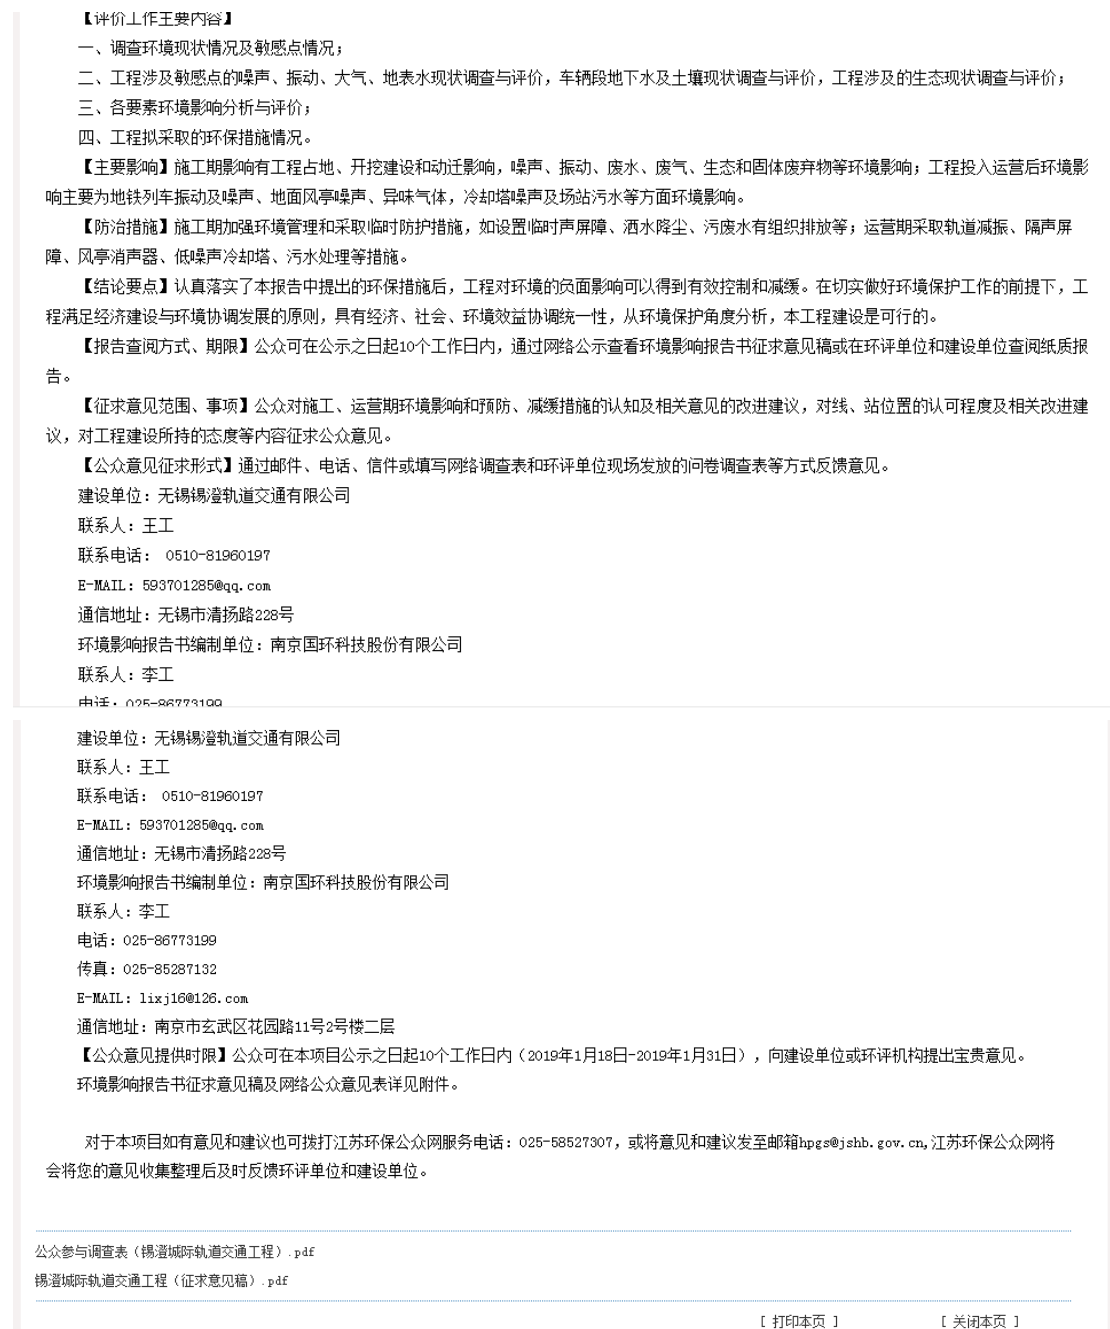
【评价工作主要内容】

一、调查环境现状情况及敏感点情况；

二、工程涉及敏感点的噪声、振动、大气、地表水现状调查与评价，车辆段地下水及土壤现状调查与评价，工程涉及的生态现状调查与评价；

三、各要素环境影响分析与评价；

四、工程拟采取的环保措施情况。

【主要影响】施工期影响有工程占地、开挖建设和动迁影响，噪声、振动、废水、废气、生态和固体废弃物等环境影响；工程投入运营后环境影响主要为地铁列车振动及噪声、地面风亭噪声、异味气体，冷却塔噪声及场站污水等方面环境影响。

【防治措施】施工期加强环境管理和采取临时防护措施，如设置临时声屏障、洒水降尘、污废水有组织排放等；运营期采取轨道减振、隔声屏障、风亭消声器、低噪声冷却塔、污水处理等措施。

【结论要点】认真落实了本报告中提出的环保措施后，工程对环境的负面影响可以得到有效控制和减缓。在切实做好环境保护工作的前提下，工程满足经济建设与环境协调发展的原则，具有经济、社会、环境效益协调统一性，从环境保护角度分析，本工程建设是可行的。

【报告查阅方式、期限】公众可在公示之日起10个工作日内，通过网络公示查看环境影响报告书征求意见稿或在环评单位和建设单位查阅纸质报告。

【征求意见范围、事项】公众对施工、运营期环境影响和预防、减缓措施的认知及相关意见的改进建议，对线、站位置的认可程度及相关改进建议，对工程建设所持的态度等内容征求公众意见。

【公众意见征求形式】通过邮件、电话、信件或填写网络调查表和环评单位现场发放的问卷调查表等方式反馈意见。

建设单位：无锡锡澄轨道交通有限公司

联系人：王工

联系电话： 0510-81960197

E-MAIL：593701285@qq.com

通信地址：无锡市清扬路228号

环境影响报告书编制单位：南京国环科技股份有限公司

联系人：李工

电话：025-86773199

建设单位：无锡锡澄轨道交通有限公司

联系人：王工

联系电话： 0510-81960197

E-MAIL：593701285@qq.com

通信地址：无锡市清扬路228号

环境影响报告书编制单位：南京国环科技股份有限公司

联系人：李工

电话：025-86773199

传真：025-85287132

E-MAIL：lixj16@126.com

通信地址：南京市玄武区花园路11号2号楼二层

【公众意见提供时限】公众可在本项目公示之日起10个工作日内（2019年1月18日-2019年1月31日），向建设单位或环评机构提出宝贵意见。

环境影响报告书征求意见稿及网络公众意见表详见附件。

对于本项目如有意见和建议也可拨打江苏环保公众网服务电话：025-58527307，或将意见和建议发至邮箱hpgs@jshb.gov.cn,江苏环保公众网将会将您的意见收集整理后及时反馈环评单位和建设单位。

公众参与调查表（锡澄城际轨道交通工程）.pdf

锡澄城际轨道交通工程（征求意见稿）.pdf

[ 打印本页 ]　[ 关闭本页 ]